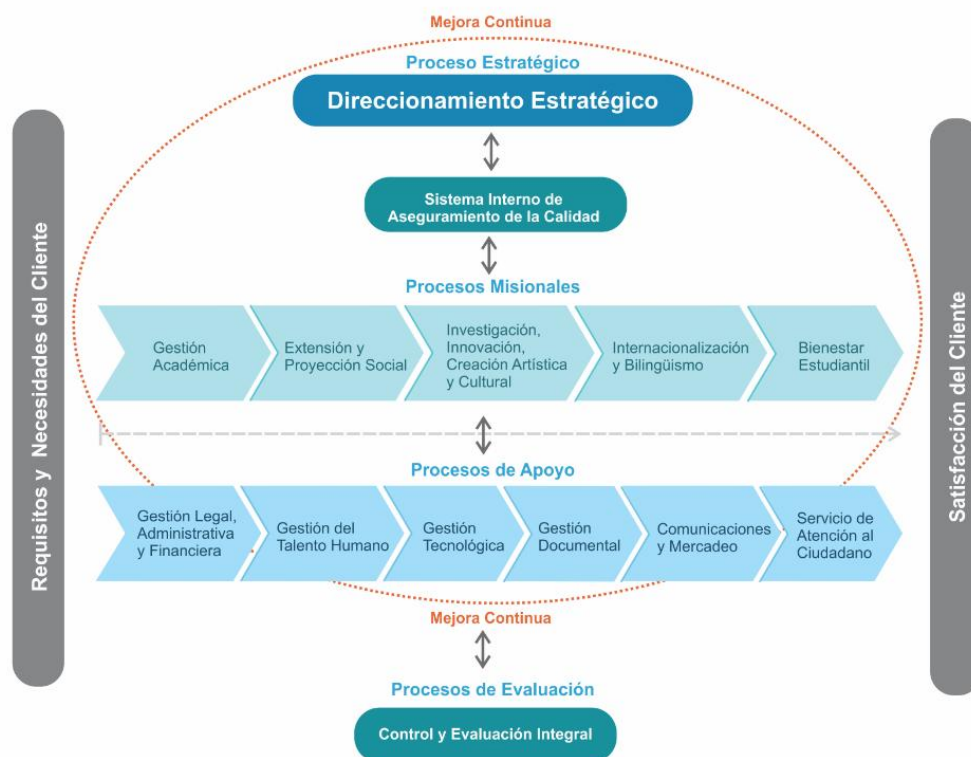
Mejora Continua

Proceso Estratégico

Direccionamiento Estratégico

Sistema Interno de Aseguramiento de la Calidad

Procesos Misionales

Gestión Académica

Extensión y Proyección Social

Investigación, Innovación, Creación Artística y Cultural

Internacionalización y Bilingüismo

Bienestar Estudiantil

Procesos de Apoyo

Gestión Legal, Administrativa y Financiera

Gestión del Talento Humano

Gestión Tecnológica

Gestión Documental

Comunicaciones y Mercadeo

Servicio de Atención al Ciudadano

Mejora Continua

Procesos de Evaluación

Control y Evaluación Integral

Requisitos y Necesidades del Cliente

Satisfacción del Cliente